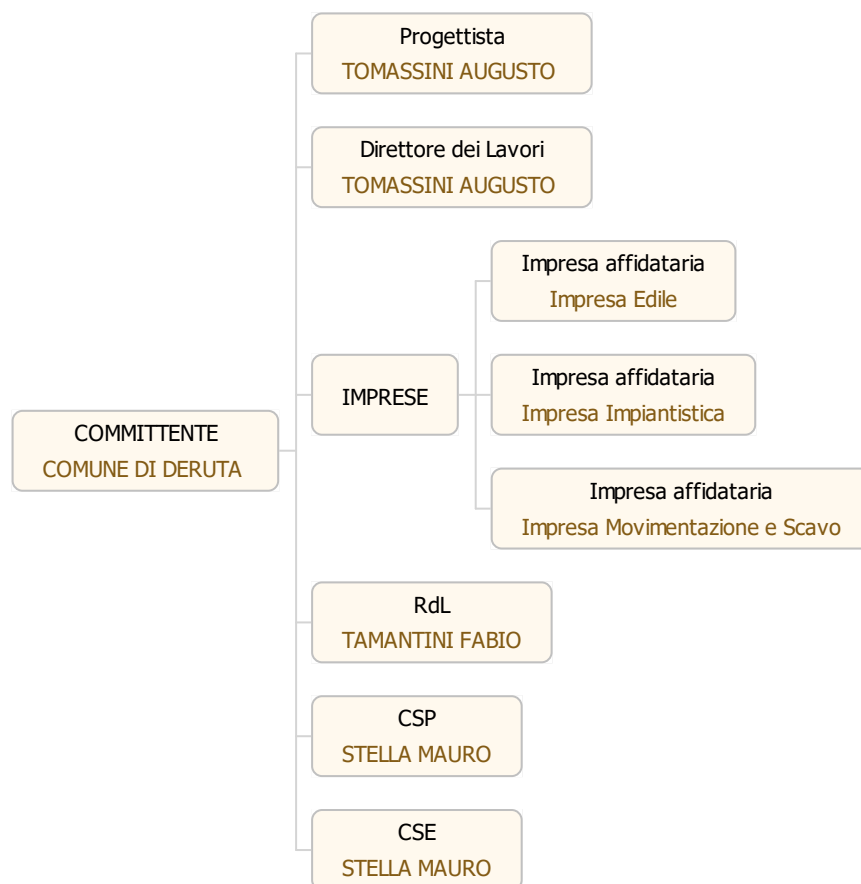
COMMITTENTE
COMUNE DI DERUTA

Progettista
TOMASSINI AUGUSTO

Direttore dei Lavori
TOMASSINI AUGUSTO

IMPRESE

Impresa affidataria
Impresa Edile

Impresa affidataria
Impresa Impiantistica

Impresa affidataria
Impresa Movimentazione e Scavo

RdL
TAMANTINI FABIO

CSP
STELLA MAURO

CSE
STELLA MAURO